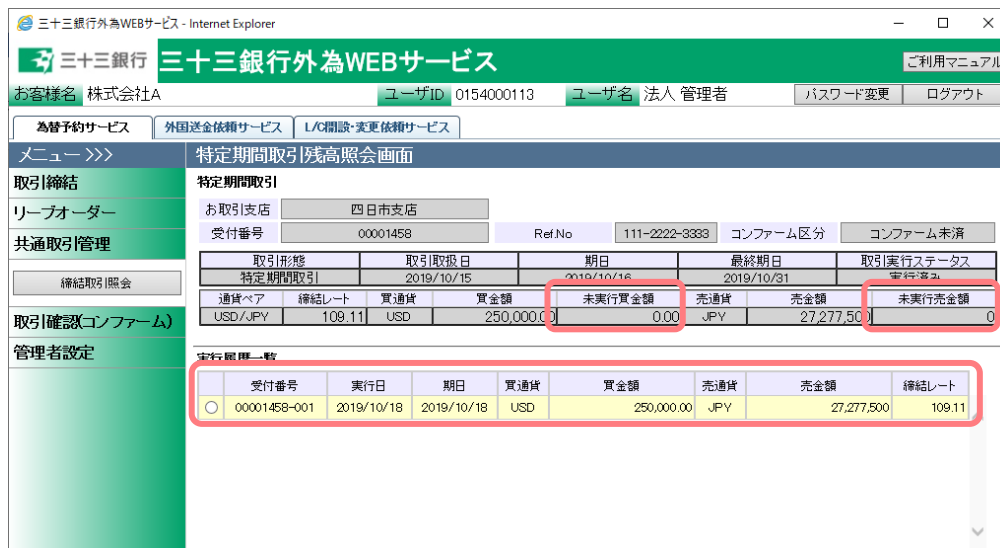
三十三銀行外為WEBサービス - Internet Explorer

三十三銀行 三十三銀行外為WEBサービス

ご利用マニュアル

お客様名 株式会社A

ユーザID 0154000113

ユーザ名 法人 管理者

パスワード変更

ログアウト

為替予約サービス

外国送金依頼サービス

L/C開設・変更依頼サービス

メニュー >>>

取引締結

リーブオーダー

共通取引管理

締結取引照会

取引確認(コンファーム)

管理者設定

特定期間取引残高照会画面

特定期間取引

お取引支店 四日市支店

受付番号 00001458

Ref.No 111-2222-3333

コンファーム区分 コンファーム未済

| 取引形態 | 取引取扱日 | 期日 | 最終期日 | 取引実行ステータス |
|---|---|---|---|---|
| 特定期間取引 | 2019/10/15 | 2019/10/16 | 2019/10/31 | 実行済み |

| 通貨ペア | 締結レート | 買通貨 | 買金額 | 未実行買金額 | 売通貨 | 売金額 | 未実行売金額 |
|---|---|---|---|---|---|---|---|
| USD/JPY | 109.11 | USD | 250,000.00 | 0.00 | JPY | 27,277,500 | 0 |

実行履歴一覧

| | 受付番号 | 実行日 | 期日 | 買通貨 | 買金額 | 売通貨 | 売金額 | 締結レート |
|---|---|---|---|---|---|---|---|---|
| ○ | 00001458-001 | 2019/10/18 | 2019/10/18 | USD | 250,000.00 | JPY | 27,277,500 | 109.11 |